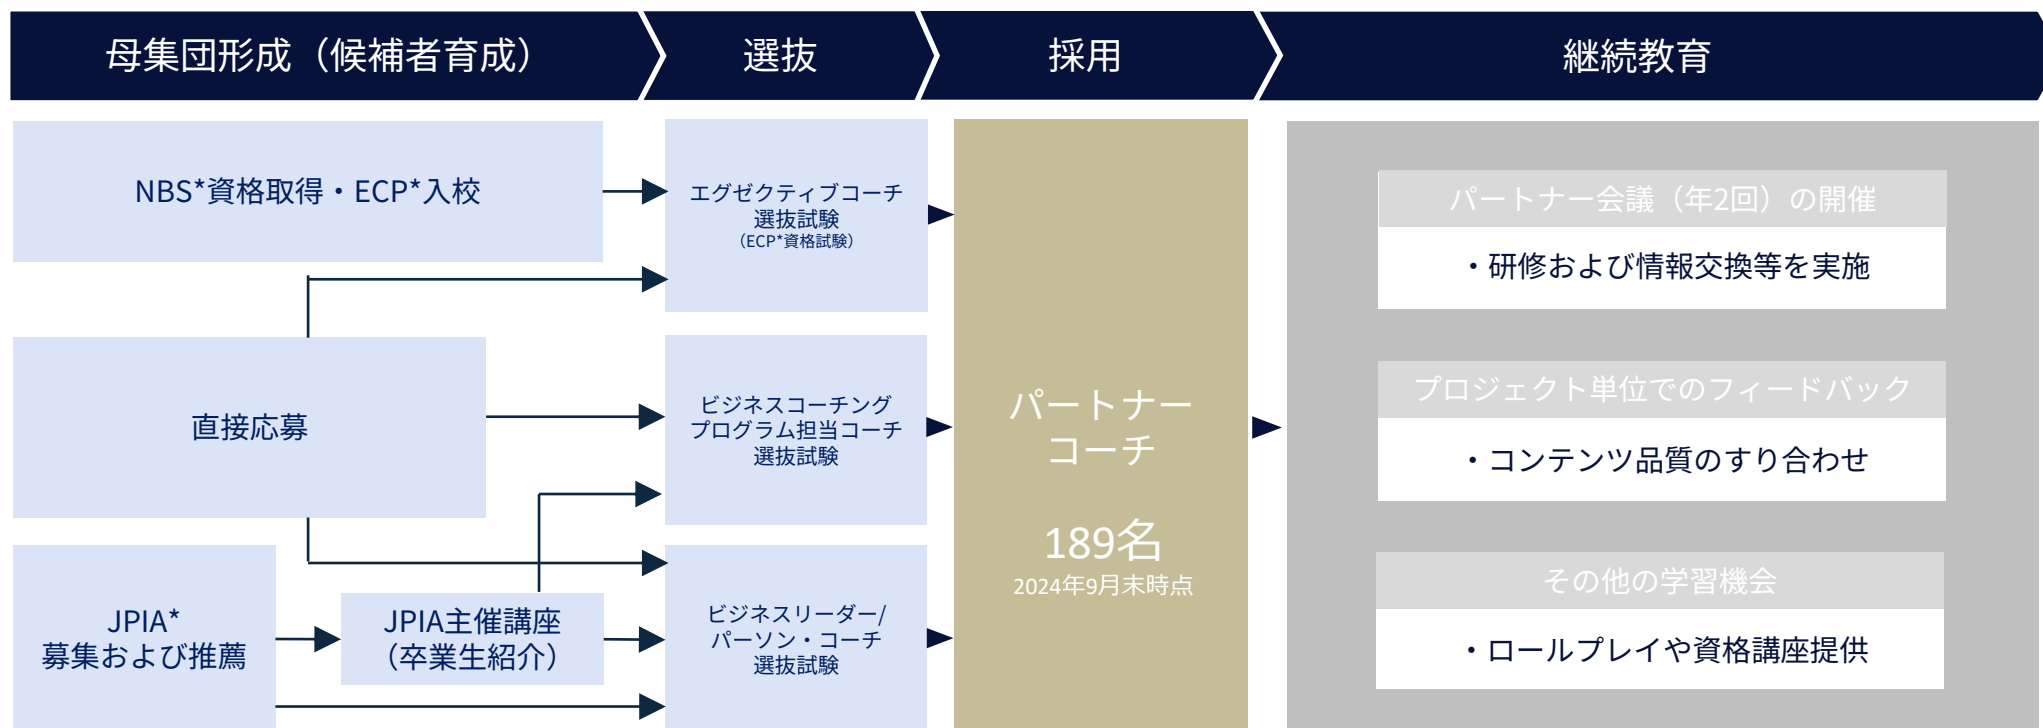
母集団形成（候補者育成）

選抜

採用

継続教育

NBS*資格取得・ECP*入校

エグゼクティブコーチ
選抜試験
（ECP*資格試験）

直接応募

ビジネスコーチング
プログラム担当コーチ
選抜試験

JPIA*
募集および推薦

JPIA主催講座
（卒業生紹介）

ビジネスリーダー/
パーソン・コーチ
選抜試験

パートナー
コーチ

189名
2024年9月末時点

パートナー会議（年2回）の開催

・研修および情報交換等を実施

プロジェクト単位でのフィードバック

・コンテンツ品質のすり合わせ

その他の学習機会

・ロールプレイや資格講座提供